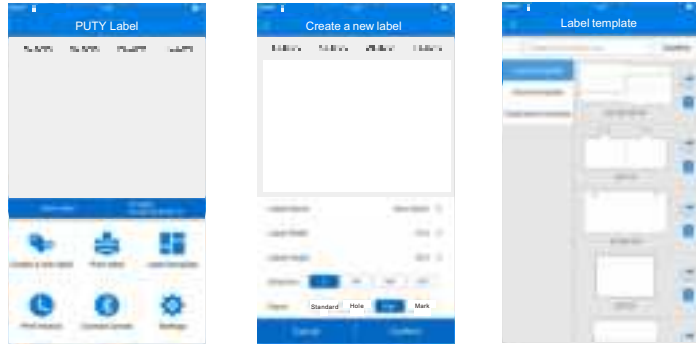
PUTY Label

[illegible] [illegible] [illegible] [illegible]

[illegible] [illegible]

Create a new label

Print label

Label template

Print history

Connect printer

Settings

Create a new label

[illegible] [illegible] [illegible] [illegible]

Label Name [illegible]

Label Width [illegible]

Label Height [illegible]

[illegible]

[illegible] Standard Hole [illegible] Mark

Cancel Confirm

Label template

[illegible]